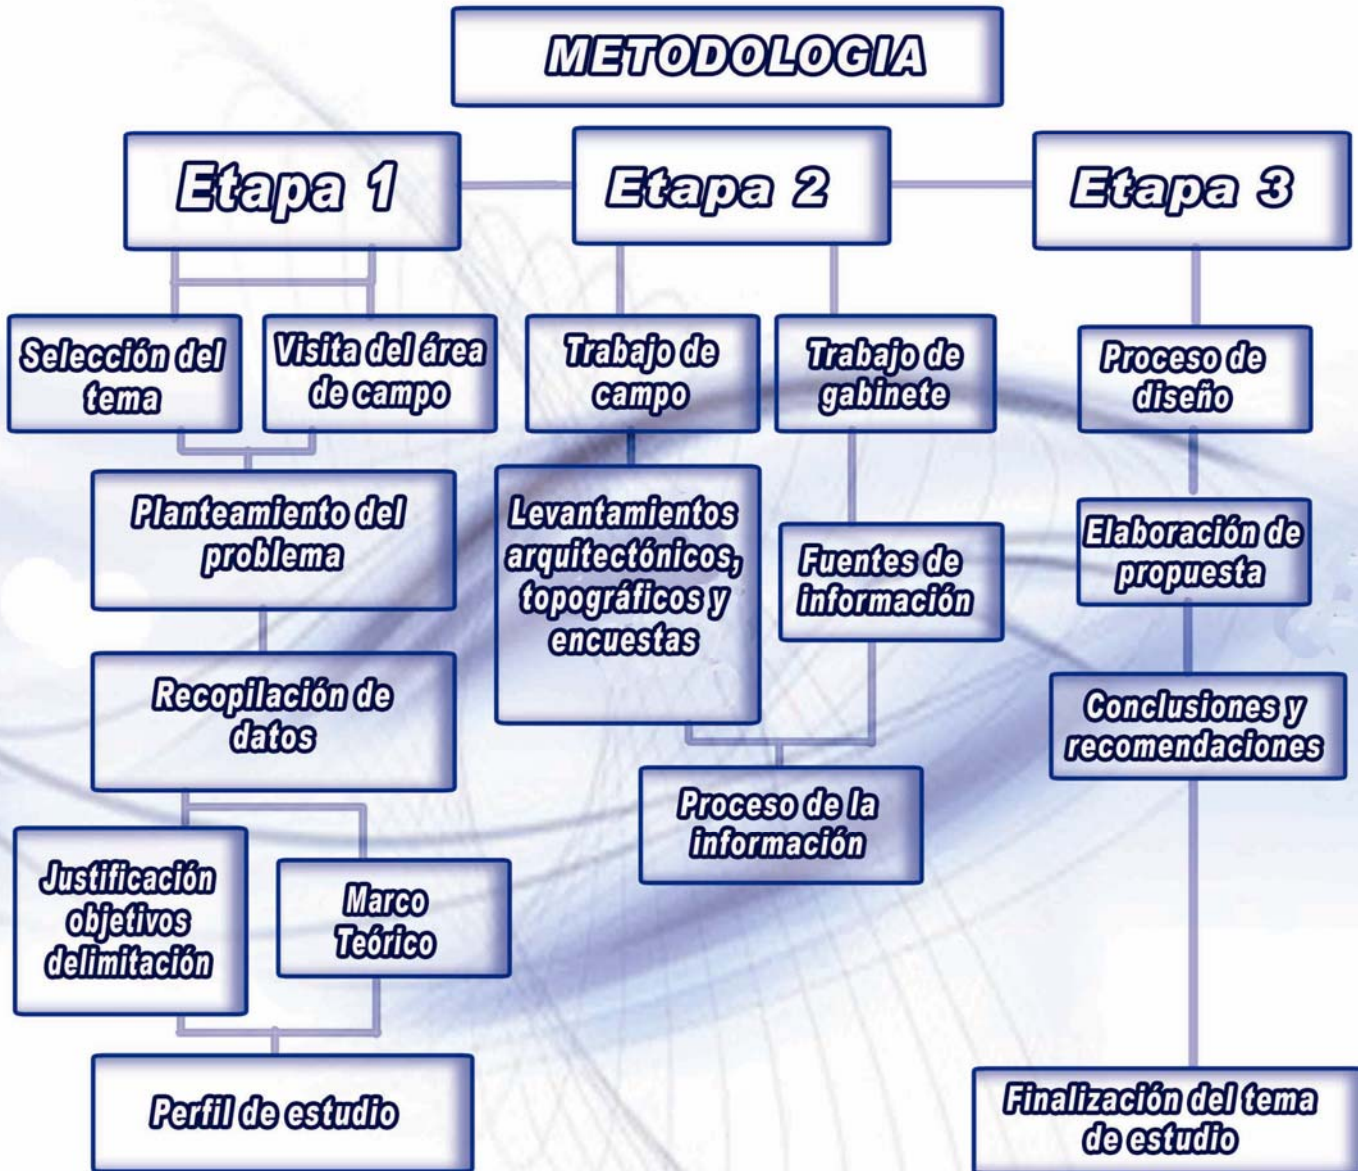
METODOLOGIA

Etapa 1

Selección del tema

Visita del área de campo

Planteamiento del problema

Recopilación de datos

Justificación objetivos delimitación

Marco Teórico

Perfil de estudio

Etapa 2

Trabajo de campo

Trabajo de gabinete

Levantamientos arquitectónicos, topográficos y encuestas

Fuentes de información

Proceso de la información

Etapa 3

Proceso de diseño

Elaboración de propuesta

Conclusiones y recomendaciones

Finalización del tema de estudio